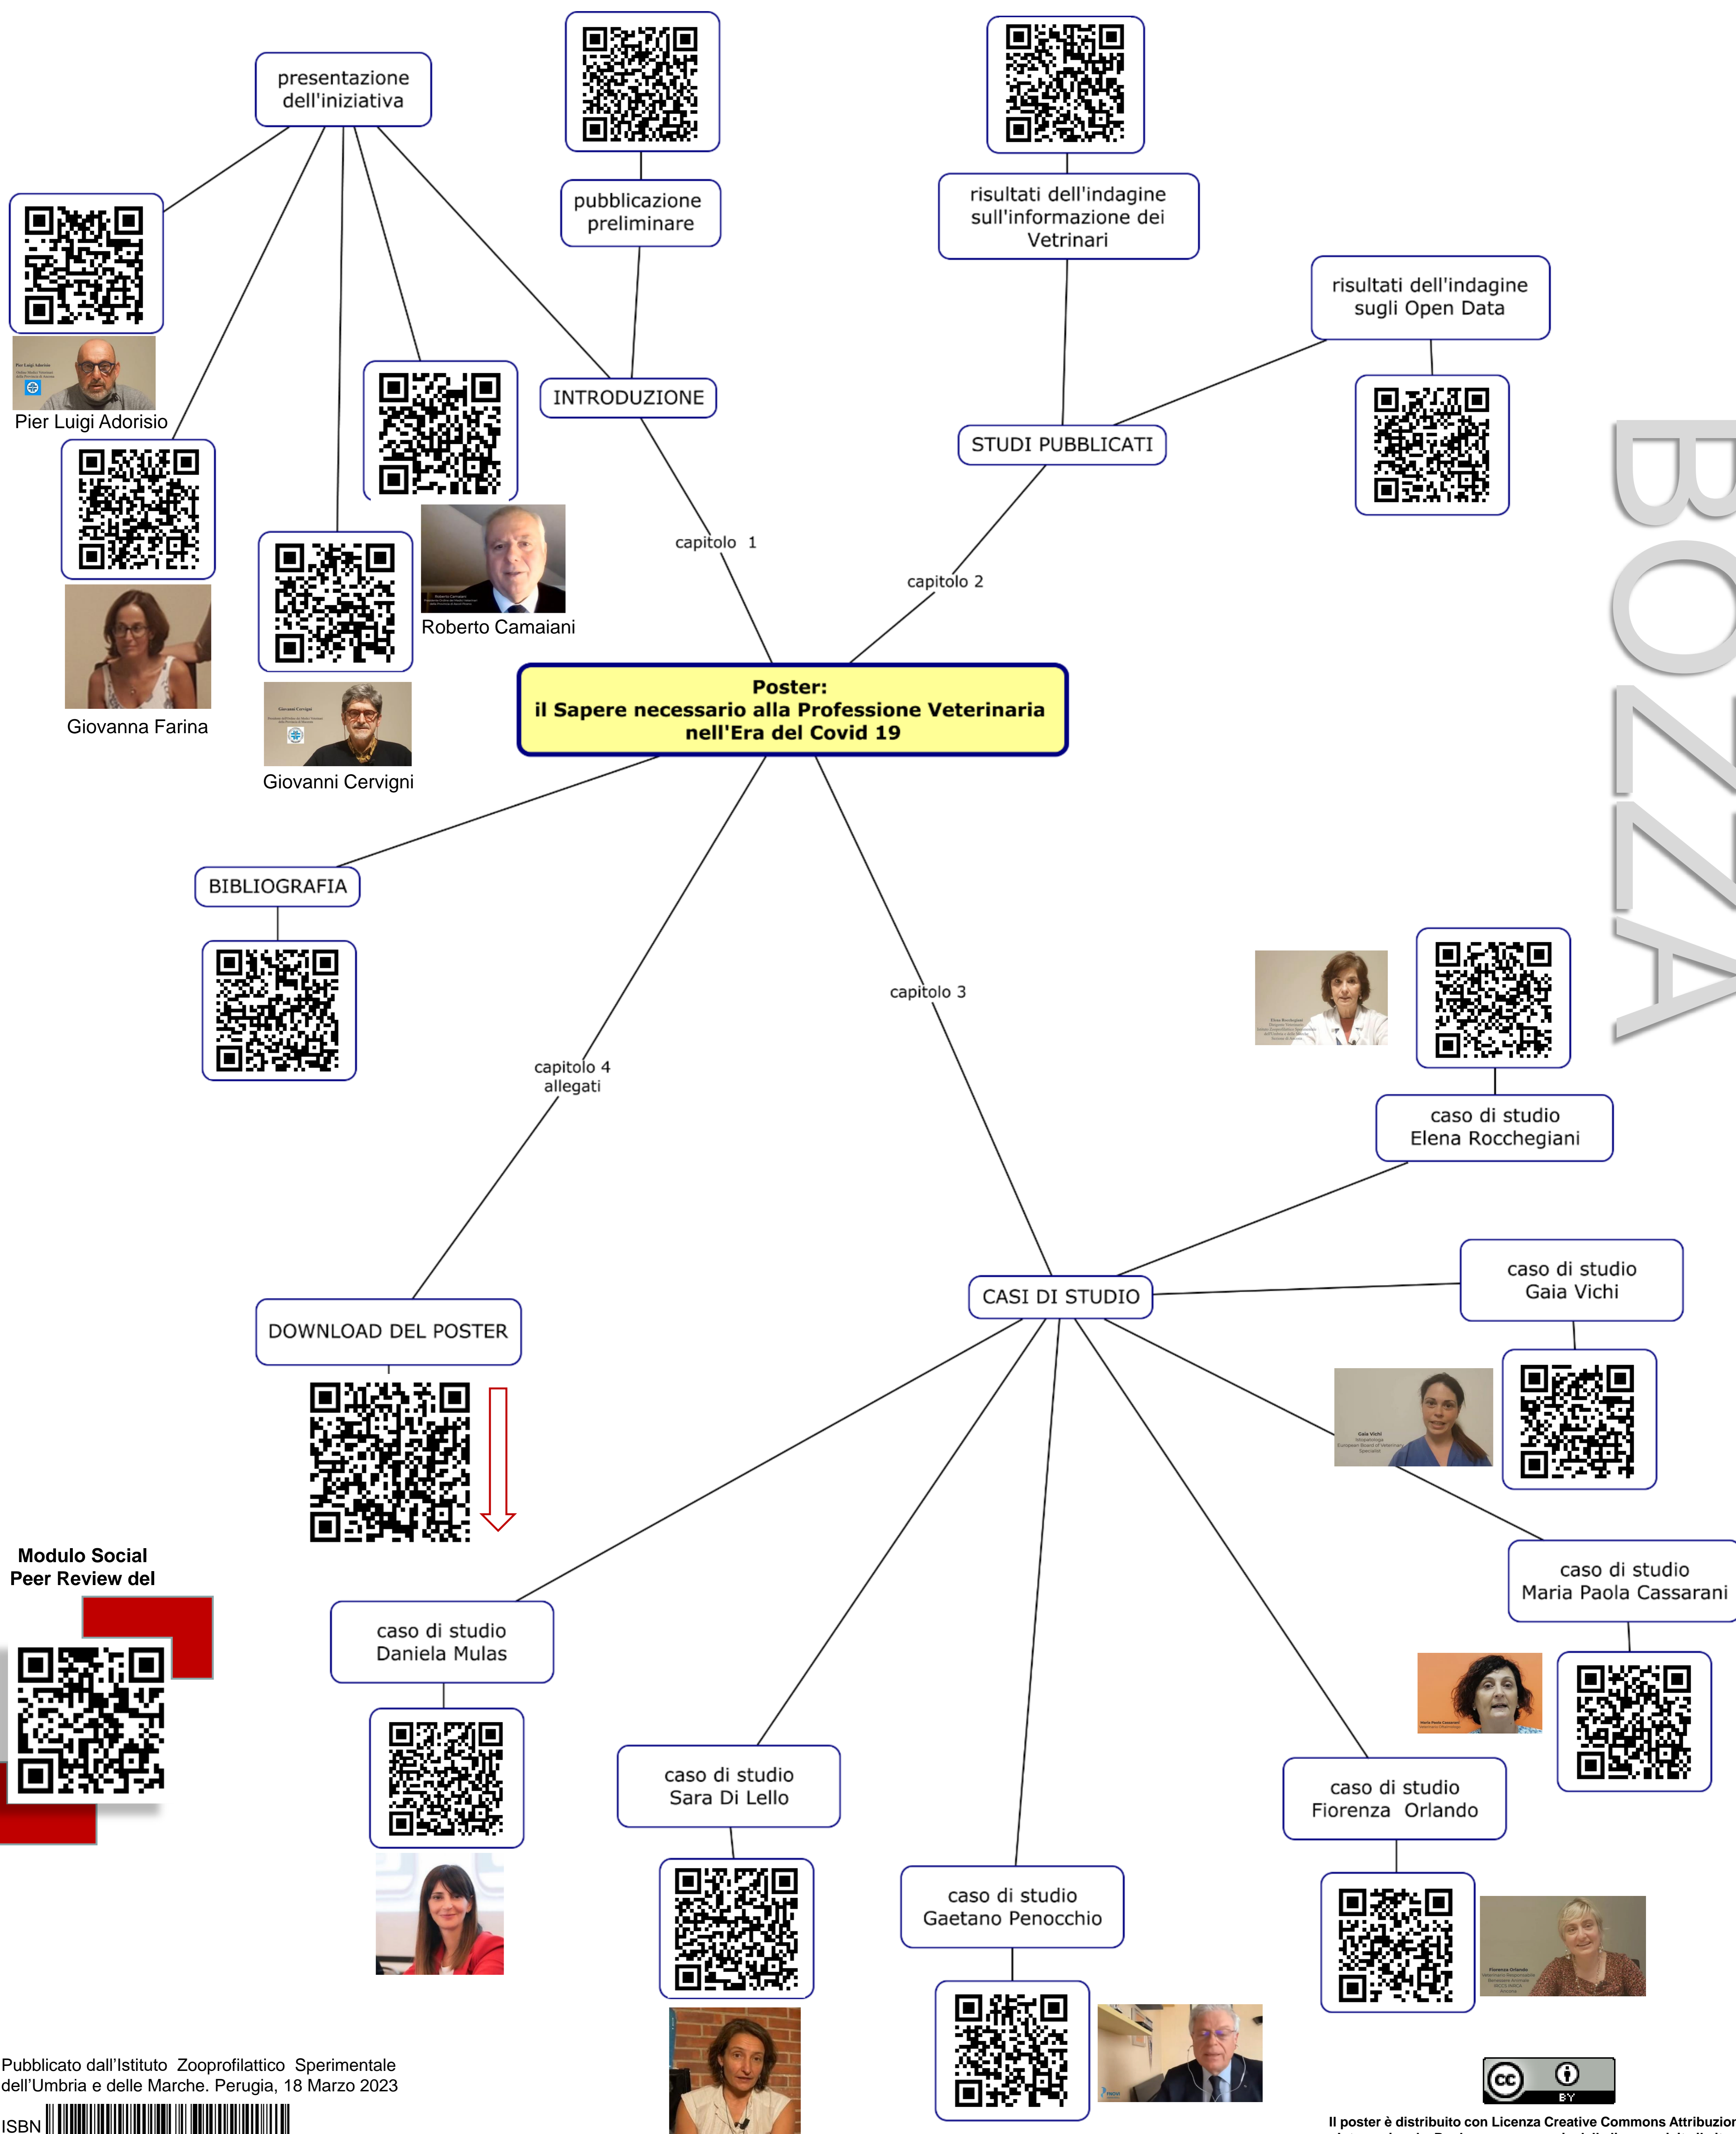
presentazione dell'iniziativa

pubblicazione preliminare

risultati dell'indagine sull'informazione dei Vetrinari

risultati dell'indagine sugli Open Data

Pier Luigi Adorisio

INTRODUZIONE

STUDI PUBBLICATI

BOZZA

capitolo 1

capitolo 2

Roberto Camaiani

Giovanna Farina

Poster:
il Sapere necessario alla Professione Veterinaria nell'Era del Covid 19

Giovanni Cervigni

BIBLIOGRAFIA

capitolo 3

capitolo 4 allegati

caso di studio Elena Rocchegiani

CASI DI STUDIO

caso di studio Gaia Vichi

DOWNLOAD DEL POSTER

Modulo Social Peer Review del

caso di studio Maria Paola Cassarani

caso di studio Daniela Mulas

caso di studio Sara Di Lello

caso di studio Fiorenza Orlando

caso di studio Gaetano Penocchio

Pubblicato dall'Istituto Zooprofilattico Sperimentale dell'Umbria e delle Marche. Perugia, 18 Marzo 2023

ISBN

BY

Il poster è distribuito con Licenza Creative Commons Attribuzior